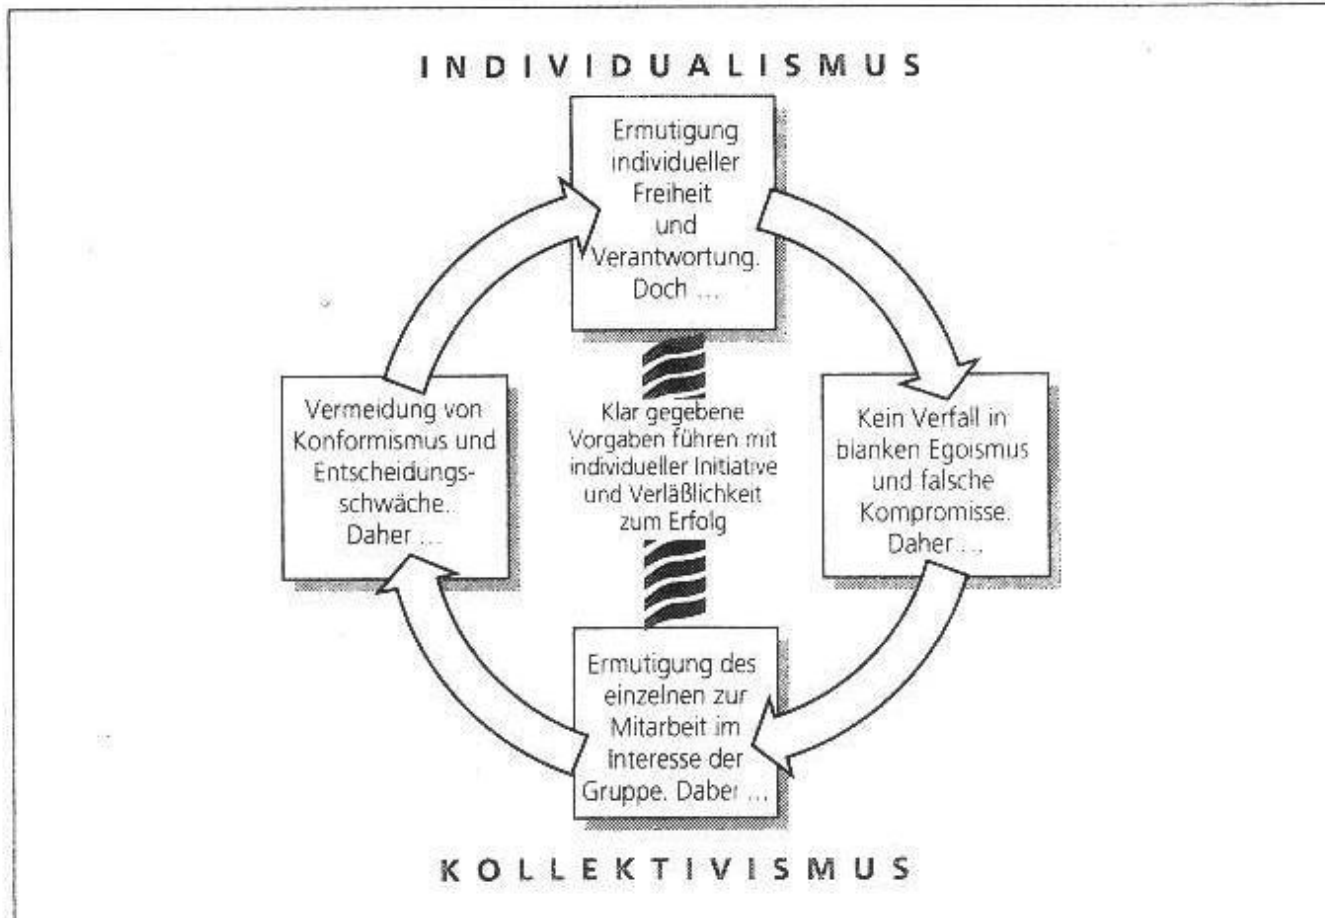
INDIVIDUALISMUS

Ermutigung individueller Freiheit und Verantwortung. Doch ...

Vermeidung von Konformismus und Entscheidungsschwäche. Daher ...

Klar gegebene Vorgaben führen mit individueller Initiative und Verläßlichkeit zum Erfolg

Kein Verfall in blanken Egoismus und falsche Kompromisse. Daher ...

Ermutigung des einzelnen zur Mitarbeit im Interesse der Gruppe. Daber ...

KOLLEKTIVISMUS